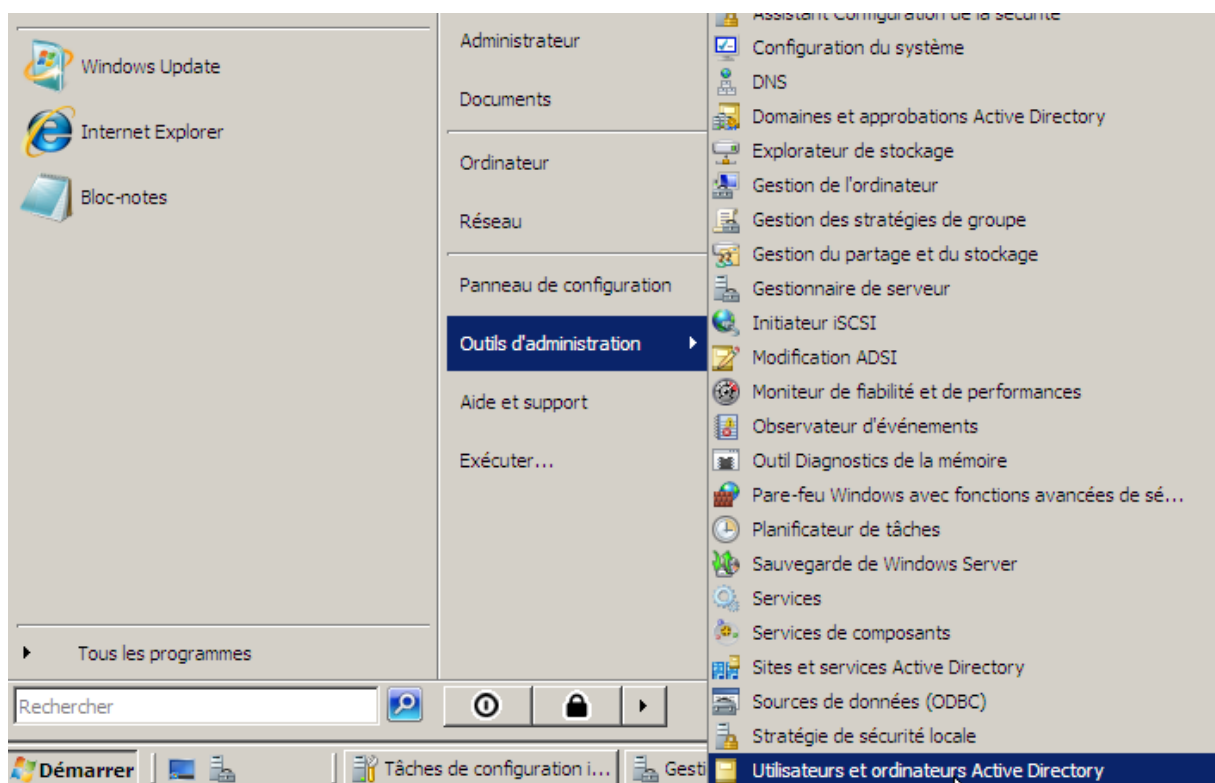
Windows Update
Internet Explorer
Bloc-notes

Tous les programmes

Rechercher

Administrateur
Documents
Ordinateur
Réseau
Panneau de configuration
Outils d'administration
Aide et support
Exécuter...

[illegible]
Configuration du système
DNS
Domaines et approbations Active Directory
Explorateur de stockage
Gestion de l'ordinateur
Gestion des stratégies de groupe
Gestion du partage et du stockage
Gestionnaire de serveur
Initiateur iSCSI
Modification ADSI
Moniteur de fiabilité et de performances
Observateur d'événements
Outil Diagnostics de la mémoire
Pare-feu Windows avec fonctions avancées de sé...
Planificateur de tâches
Sauvegarde de Windows Server
Services
Services de composants
Sites et services Active Directory
Sources de données (ODBC)
Stratégie de sécurité locale
Utilisateurs et ordinateurs Active Directory

Démarrer
Tâches de configuration i...
Gesti